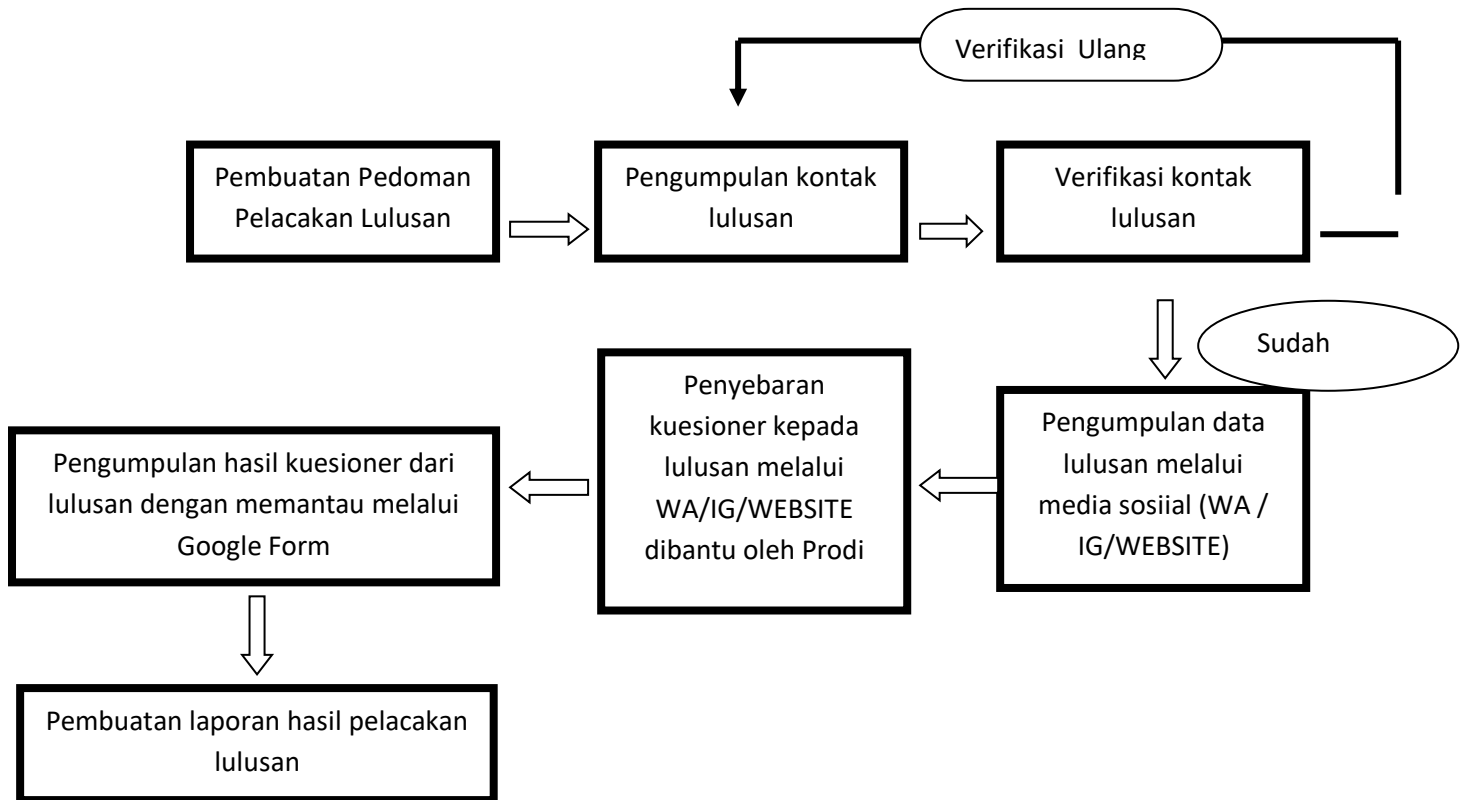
Verifikasi Ulang

Pembuatan Pedoman Pelacakan Lulusan

Pengumpulan kontak lulusan

Verifikasi kontak lulusan

Sudah

Pengumpulan data lulusan melalui media sosiial (WA / IG/WEBSITE)

Penyebaran kuesioner kepada lulusan melalui WA/IG/WEBSITE dibantu oleh Prodi

Pengumpulan hasil kuesioner dari lulusan dengan memantau melalui Google Form

Pembuatan laporan hasil pelacakan lulusan